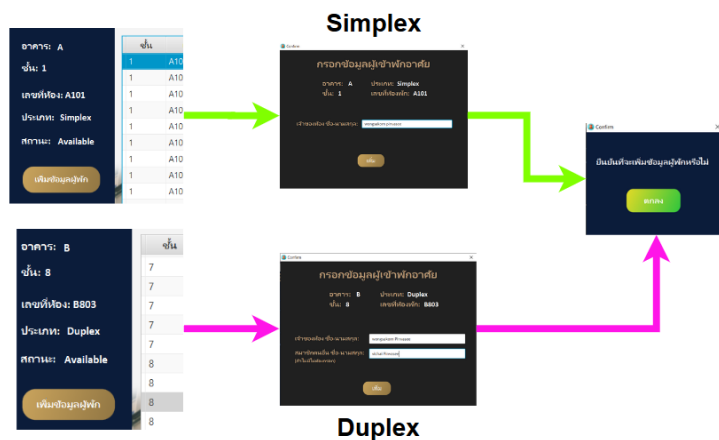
Simplex

อาคาร: A
ชั้น: 1
เลขที่ห้อง: A101
ประเภท: Simplex
สถานะ: Available
เพิ่มข้อมูลผู้พัก

| ชั้น | |
|---|---|
| 1 | A10 |
| 1 | A10 |
| 1 | A10 |
| 1 | A10 |
| 1 | A10 |
| 1 | A10 |
| 1 | A10 |
| 1 | A10 |

Confirm
กรอกข้อมูลผู้เข้าพักอาศัย
อาคาร: A ประเภท: Simplex
ชั้น: 1 เลขที่ห้องพัก: A101
เจ้าของห้อง ชื่อ-นามสกุล: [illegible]
เพิ่ม

Confirm
ยืนยันที่จะเพิ่มข้อมูลผู้พักหรือไม่
ตกลง

อาคาร: B
ชั้น: 8
เลขที่ห้อง: B803
ประเภท: Duplex
สถานะ: Available
เพิ่มข้อมูลผู้พัก

| ชั้น |
|---|
| 7 |
| 7 |
| 7 |
| 7 |
| 7 |
| 8 |
| 8 |
| 8 |
| 8 |

Confirm
กรอกข้อมูลผู้เข้าพักอาศัย
อาคาร: B ประเภท: Duplex
ชั้น: 8 เลขที่ห้องพัก: B803
เจ้าของห้อง ชื่อ-นามสกุล: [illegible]
สมาชิกคนอื่น ชื่อ-นามสกุล: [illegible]
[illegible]
เพิ่ม

Duplex